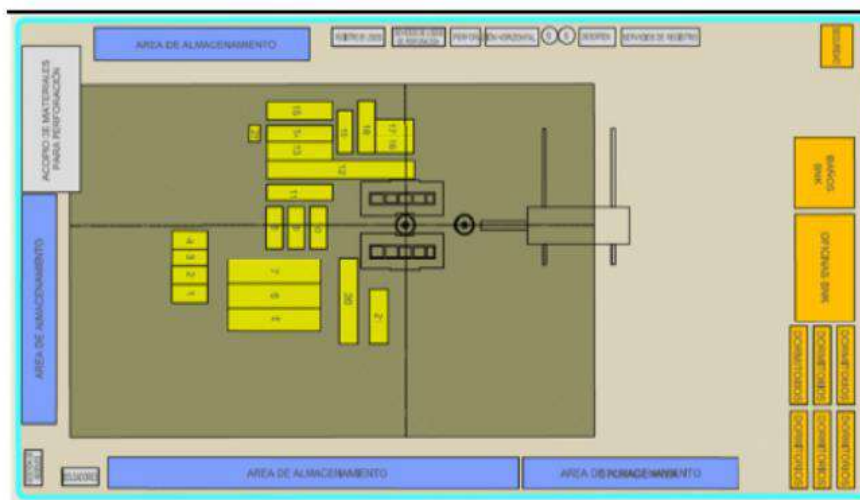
AREA DE ALMACENAMIENTO

REGISTROS 2000

SERVICIO DE LODOS DE PERFORACION

PERFORACION

DIR. HORIZONTAL

SEGURIDAD

ACOPIO DE MATERIALES PARA PERFORACION

AREA DE ALMACENAMIENTO

BAÑOS BNK

OFICINAS BNK

DORMITORIOS

DORMITORIOS

DORMITORIOS

DORMITORIOS

DORMITORIOS

DORMITORIOS

15

14

13

12

11

16

17

18

19

4

3

2

1

7

6

5

20

21

9

8

10

AREA DE ALMACENAMIENTO

AREA DE ALMACENAMIENTO

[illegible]

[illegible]